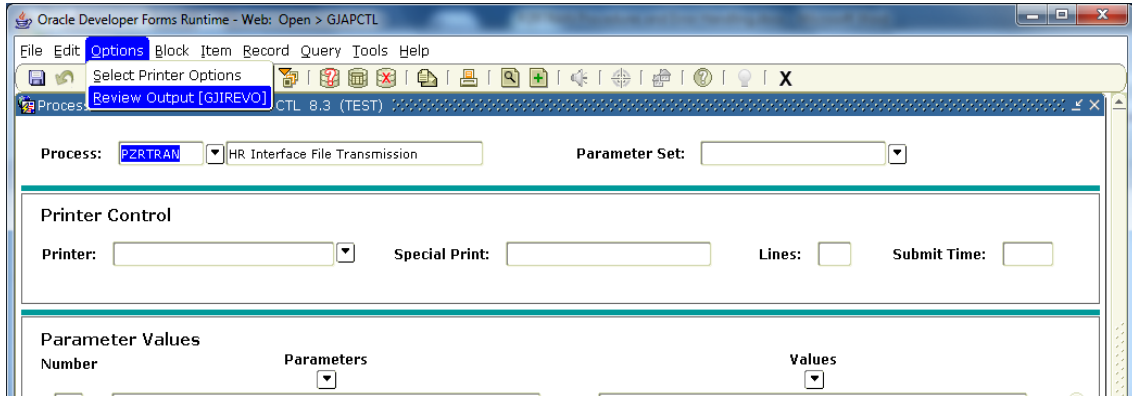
Oracle Developer Forms Runtime - Web: Open > GJAPCTL

File Edit Options Block Item Record Query Tools Help

Select Printer Options
Review Output [GJIREVO]

X

Process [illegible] CTL 8.3 (TEST)

Process: PZRTRAN HR Interface File Transmission

Parameter Set:

Printer Control

Printer:

Special Print:

Lines:

Submit Time:

Parameter Values

Number

Parameters

Values